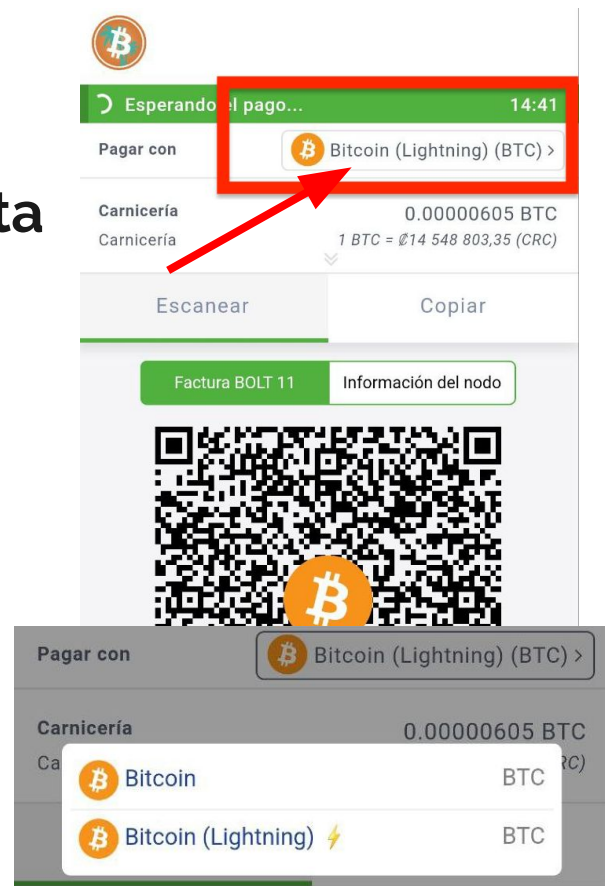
ta

Esperando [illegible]l pago... 14:41

Pagar con Bitcoin (Lightning) (BTC) >

Carnicería 0.00000605 BTC
Carnicería 1 BTC = ₡14 548 803,35 (CRC)

Escanear Copiar

Factura BOLT 11 Información del nodo

Pagar con Bitcoin (Lightning) (BTC) >

Carnicería 0.00000605 BTC
Ca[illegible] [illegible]RC)

Bitcoin BTC
Bitcoin (Lightning) BTC